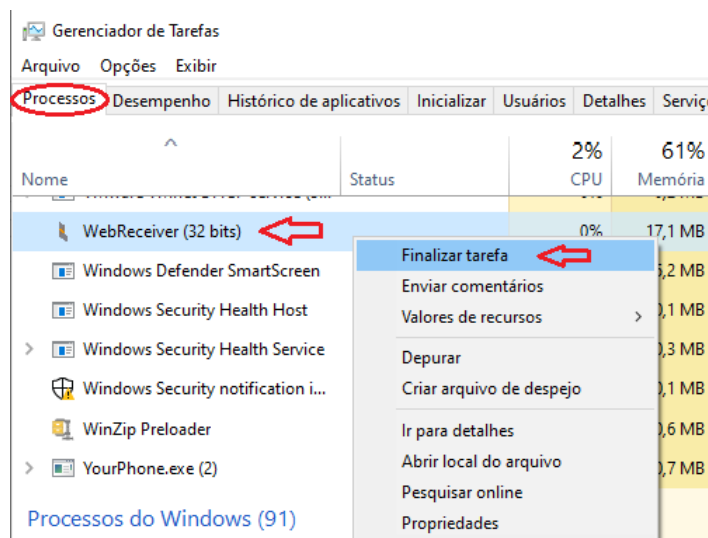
Gerenciador de Tarefas

Arquivo Opções Exibir

Processos | Desempenho | Histórico de aplicativos | Inicializar | Usuários | Detalhes | Serviç

| Nome | Status | 2% CPU | 61% Memória |
|---|---|---|---|
| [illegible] | | | |
| WebReceiver (32 bits) | | 0% | 17,1 MB |
| Windows Defender SmartScreen | | | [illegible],2 MB |
| Windows Security Health Host | | | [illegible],1 MB |
| Windows Security Health Service | | | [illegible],3 MB |
| Windows Security notification i... | | | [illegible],1 MB |
| WinZip Preloader | | | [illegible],6 MB |
| YourPhone.exe (2) | | | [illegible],7 MB |

Processos do Windows (91)

Finalizar tarefa
Enviar comentários
Valores de recursos
Depurar
Criar arquivo de despejo
Ir para detalhes
Abrir local do arquivo
Pesquisar online
Propriedades